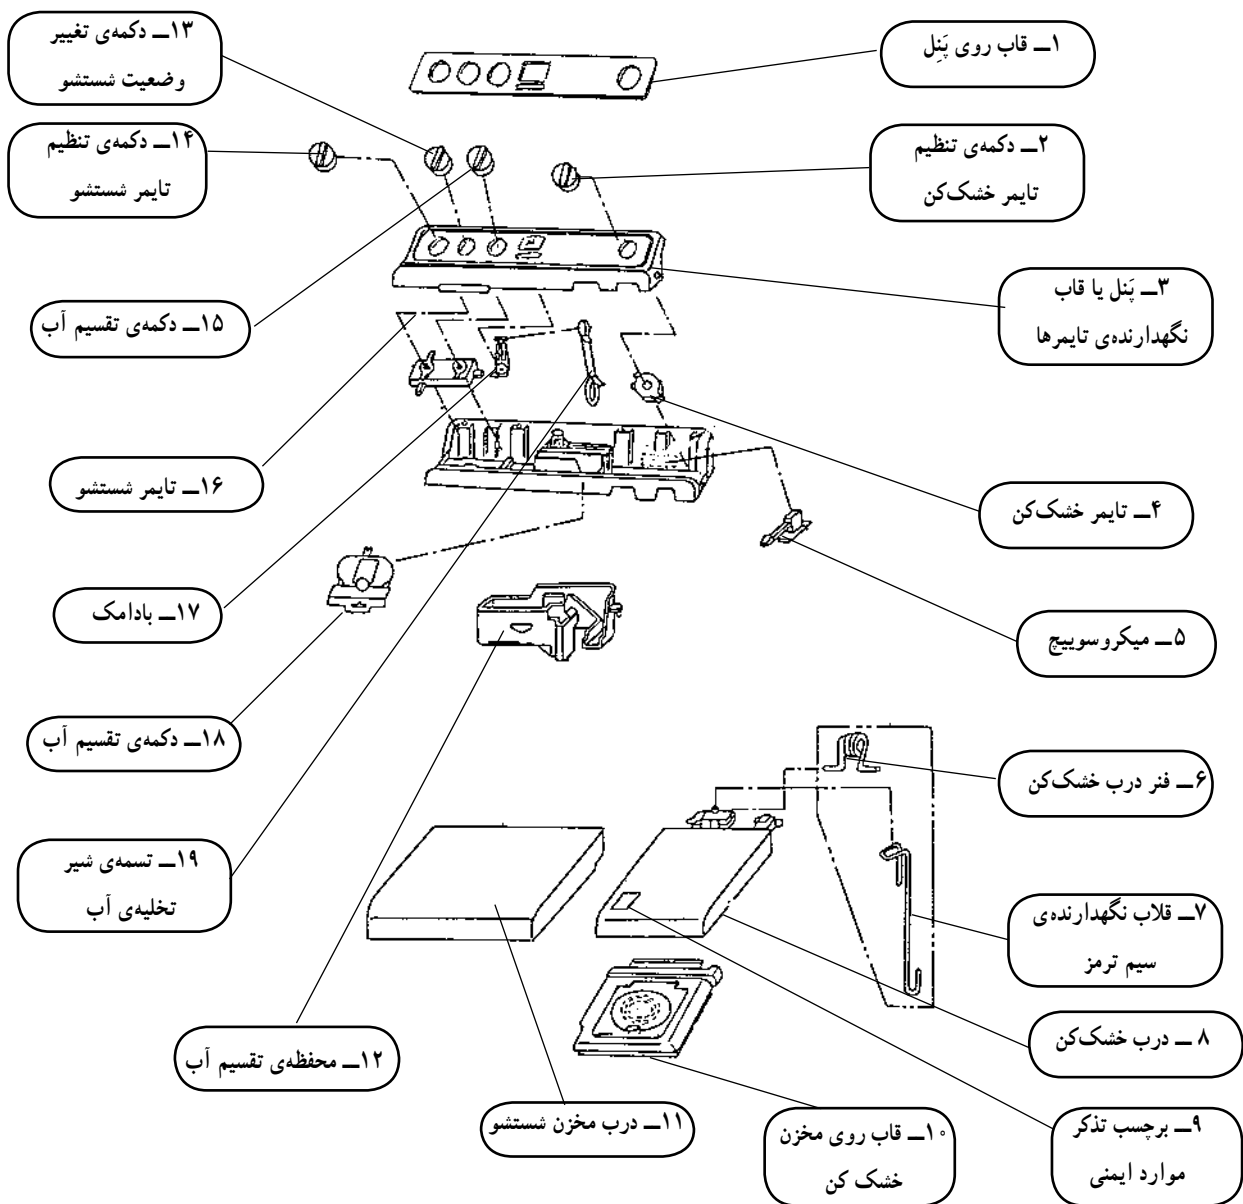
۱ــ قاب روی پَنِل

۲ــ دکمه‌ی تنظیم تایمر خشک‌کن

۳ــ پَنل یا قاب نگهدارنده‌ی تایمرها

۴ــ تایمر خشک‌کن

۵ــ میکروسوییچ

۶ــ فنر درب خشک‌کن

۷ــ قلاب نگهدارنده‌ی سیم ترمز

۸ ــ درب خشک‌کن

۹ــ برچسب تذکر موارد ایمنی

۱۰ــ قاب روی مخزن خشک کن

۱۱ــ درب مخزن شستشو

۱۲ــ محفظه‌ی تقسیم آب

۱۳ــ دکمه‌ی تغییر وضعیت شستشو

۱۴ــ دکمه‌ی تنظیم تایمر شستشو

۱۵ــ دکمه‌ی تقسیم آب

۱۶ــ تایمر شستشو

۱۷ــ بادامک

۱۸ــ دکمه‌ی تقسیم آب

۱۹ــ تسمه‌ی شیر تخلیه‌ی آب